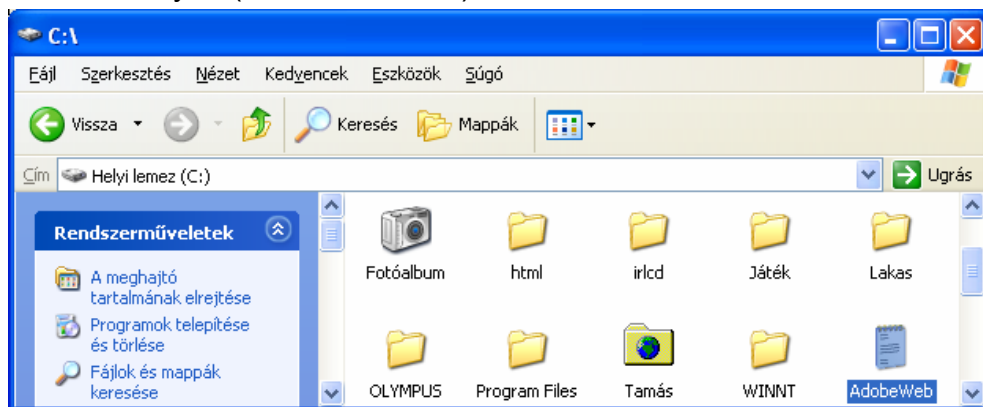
C:\

Fájl Szerkesztés Nézet Kedvencek Eszközök Súgó

Vissza Keresés Mappák

Cím Helyi lemez (C:) Ugrás

Rendszerműveletek

A meghajtó tartalmának elrejtése

Programok telepítése és törlése

Fájlok és mappák keresése

Fotóalbum html irlcd Játék Lakas

OLYMPUS Program Files Tamás WINNT AdobeWeb